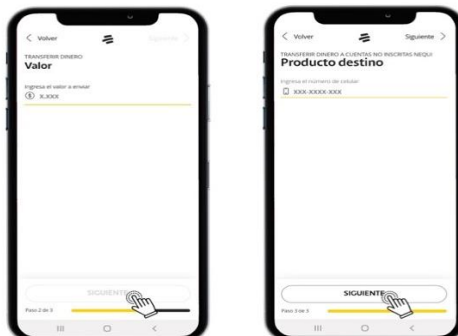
< Volver

Siguiente >

TRANSFERIR DINERO

Valor

Ingresa el valor a enviar

$ X.XXX

SIGUIENTE

Paso 2 de 3

< Volver

Siguiente >

TRANSFERIR DINERO A CUENTAS NO INSCRITAS NEQUI

Producto destino

Ingresa el número de celular

XXX-XXXX-XXX

SIGUIENTE

Paso 3 de 3